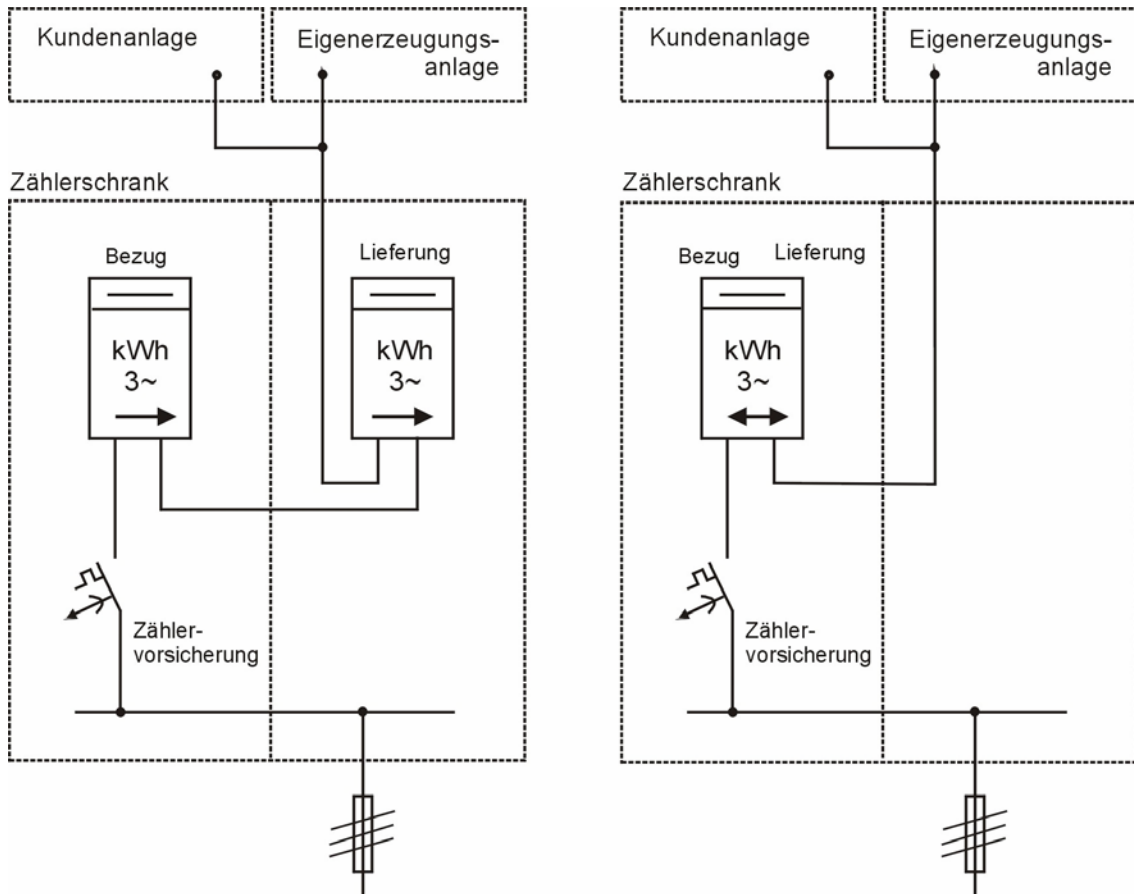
Kundenanlage

Eigenerzeugungsanlage

Zählerschrank

Bezug

kWh
3~

Lieferung

kWh
3~

Zählervorsicherung

Kundenanlage

Eigenerzeugungsanlage

Zählerschrank

Bezug

Lieferung

kWh
3~

Zählervorsicherung